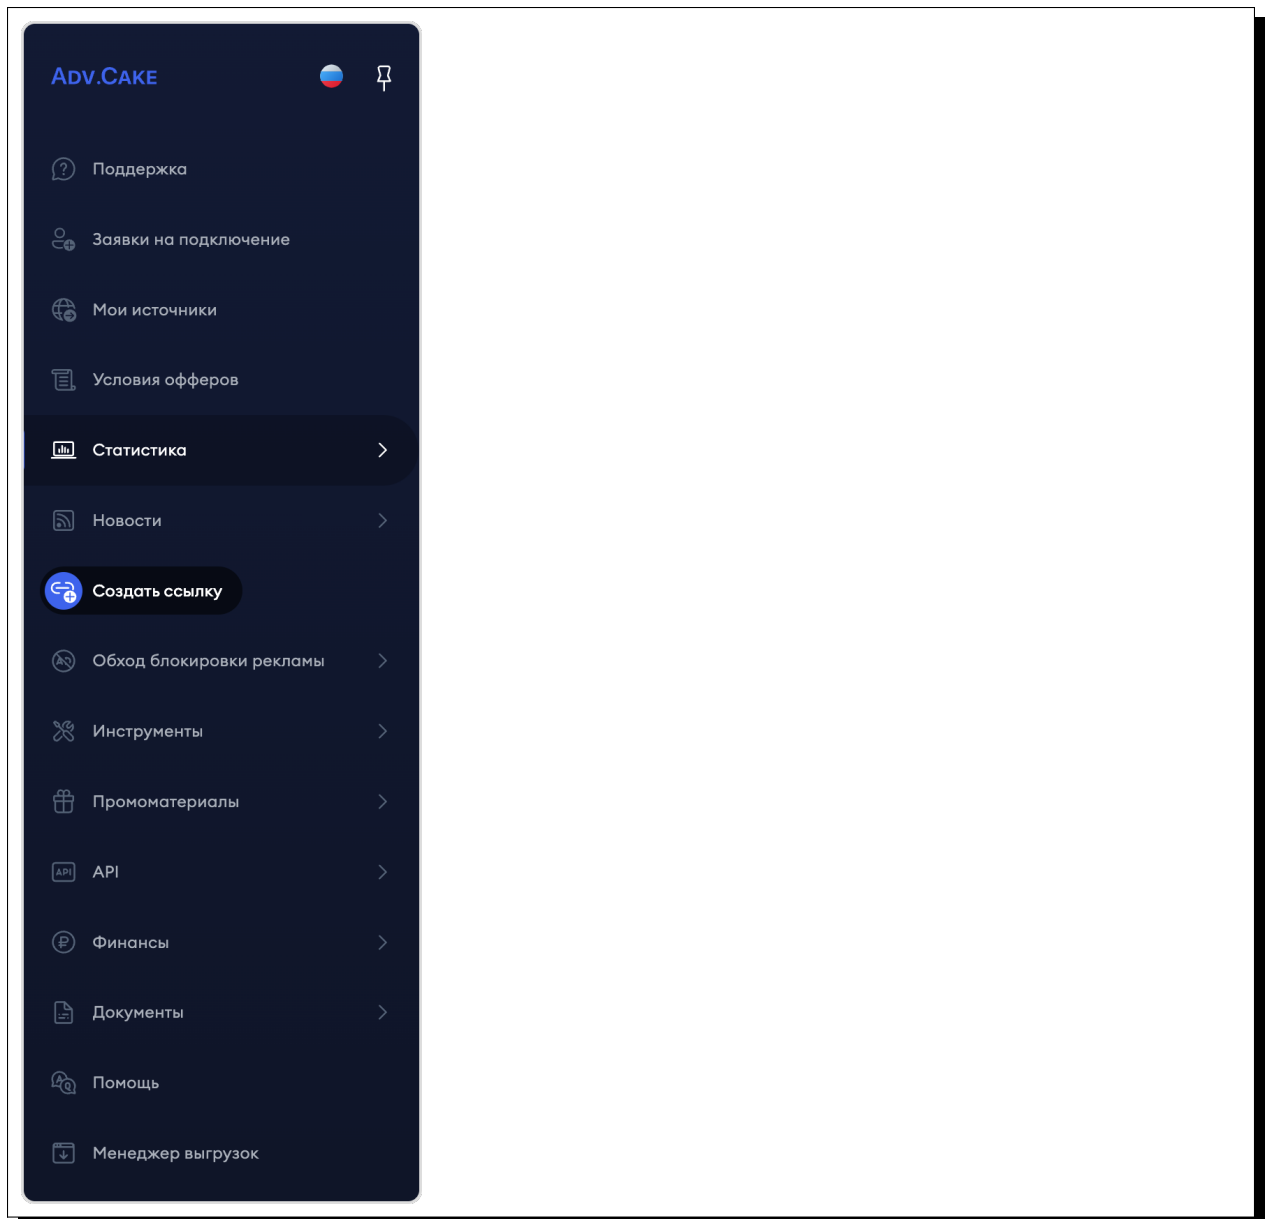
ADV.CAKE

Поддержка

Заявки на подключение

Мои источники

Условия офферов

Статистика

Новости

Создать ссылку

Обход блокировки рекламы

Инструменты

Промоматериалы

API

Финансы

Документы

Помощь

Менеджер выгрузок